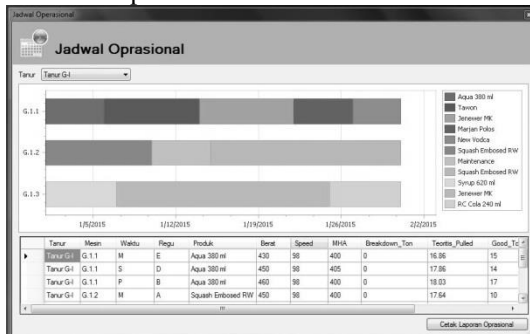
Jadwal Operasional

Jadwal Oprasional

Tanur Tanur G-I

G.1.1

G.1.2

G.1.3

1/5/2015

1/12/2015

1/19/2015

1/26/2015

2/2/2015

Aqua 380 ml
Tawon
Jenewer MK
Marjan Polos
New Vodca
Squash Embosed RW
Maintenance
Squash Embosed RW
Syrup 620 ml
Jenewer MK
RC Cola 240 ml

| Tanur | Mesin | Waktu | Regu | Produk | Berat | Speed | MHA | Breakdown_Ton | Teoritis_Pulled | Good_To |
|---|---|---|---|---|---|---|---|---|---|---|
| Tanur G-I | G.1.1 | M | E | Aqua 380 ml | 430 | 98 | 400 | 0 | 16.86 | 15 |
| Tanur G-I | G.1.1 | S | D | Aqua 380 ml | 450 | 98 | 405 | 0 | 17.86 | 14 |
| Tanur G-I | G.1.1 | P | B | Aqua 380 ml | 460 | 98 | 400 | 0 | 18.03 | 17 |
| Tanur G-I | G.1.2 | M | A | Squash Embosed RW | 450 | 98 | 400 | 0 | 17.64 | 10 |

Cetak Laporan Oprasional